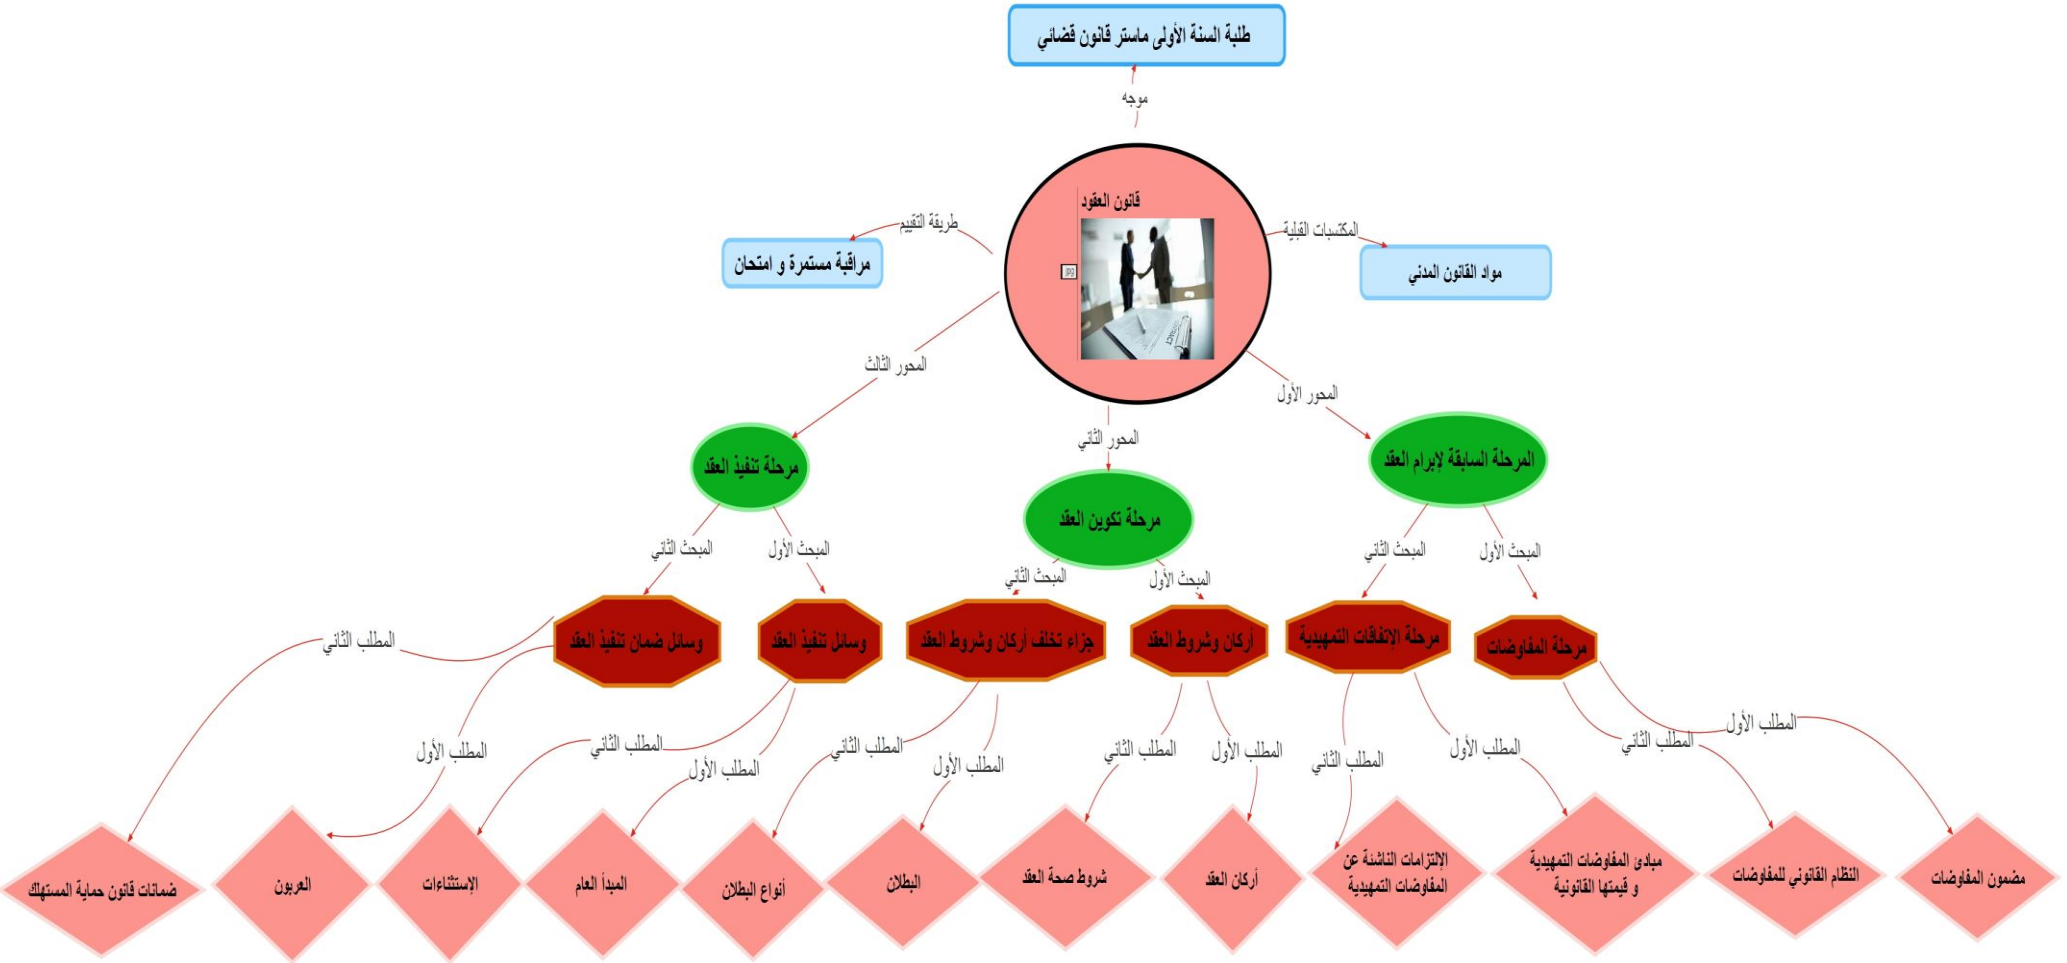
طلبة السنة الأولى ماستر قانون قضائي

موجه

قانون العقود

طريقة التقييم

مراقبة مستمرة و امتحان

المكتسبات القبلية

مواد القانون المدني

المحور الثالث

المحور الثاني

المحور الأول

مرحلة تنفيذ العقد

مرحلة تكوين العقد

المرحلة السابقة لإبرام العقد

المبحث الثاني

المبحث الأول

المبحث الثاني

المبحث الأول

المبحث الثاني

المبحث الأول

وسائل ضمان تنفيذ العقد

وسائل تنفيذ العقد

جزاء تخلف أركان وشروط العقد

أركان وشروط العقد

مرحلة الإتفاقات التمهيدية

مرحلة المفاوضات

المطلب الثاني

المطلب الأول

المطلب الثاني

المطلب الأول

المطلب الثاني

المطلب الأول

المطلب الثاني

المطلب الأول

المطلب الثاني

المطلب الأول

المطلب الثاني

المطلب الأول

ضمانات قانون حماية المستهلك

العربون

الإستثناءات

المبدأ العام

أنواع البطلان

البطلان

شروط صحة العقد

أركان العقد

الإلتزامات الناشئة عن المفاوضات التمهيدية

مبادئ المفاوضات التمهيدية و قيمتها القانونية

النظام القانوني للمفاوضات

مضمون المفاوضات